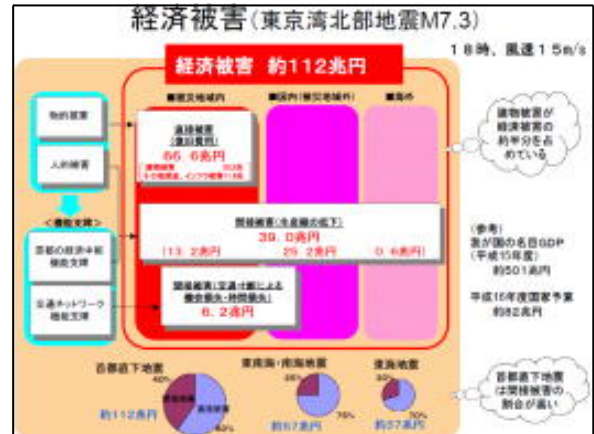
経済被害(東京湾北部地震M7.3)

18時、風速15m/s

経済被害　約112兆円

■被災地域内　■国内(被災地域外)　■海外

物的被害

人的被害

<機能支障>

首都の経済中枢機能支障

交通ネットワーク機能支障

直接被害(資産喪失)
66.6兆円
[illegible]

間接被害(生産額の低下)
39.0兆円
(13.2兆円)　25.2兆円　0.6兆円

間接被害(交通寸断による機会損失・時間損失)
6.2兆円

建物被害が経済被害の約半分を占めている

(参考)
我が国の名目GDP
(平成15年度)
約501兆円

平成15年度国家予算
約82兆円

首都直下地震
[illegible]
約112兆円

東南海・南海地震
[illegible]
約57兆円

東海地震
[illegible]
約37兆円

首都直下地震は間接被害の割合が高い